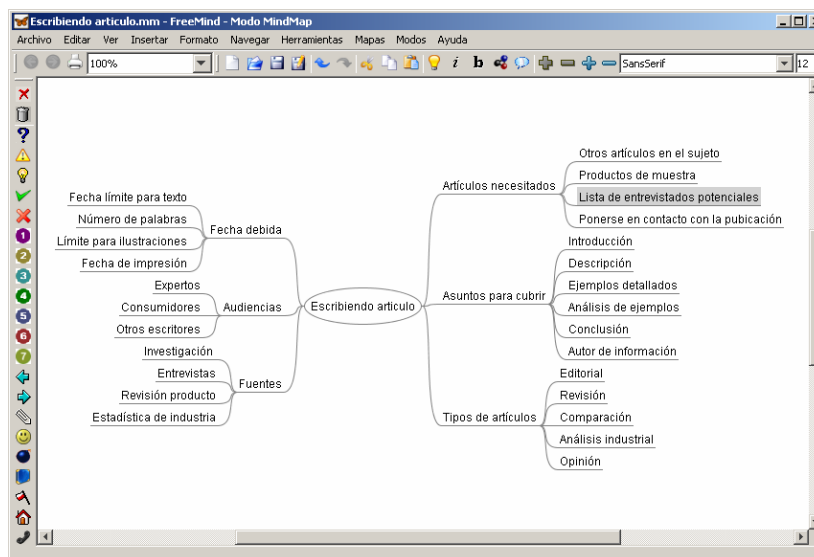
Escribiendo articulo.mm - FreeMind - Modo MindMap

Archivo Editar Ver Insertar Formato Navegar Herramientas Mapas Modos Ayuda

100%

SansSerif

12

Escribiendo articulo

Artículos necesitados

Otros artículos en el sujeto

Productos de muestra

Lista de entrevistados potenciales

Ponerse en contacto con la pubicación

Asuntos para cubrir

Introducción

Descripción

Ejemplos detallados

Análisis de ejemplos

Conclusión

Autor de información

Tipos de artículos

Editorial

Revisión

Comparación

Análisis industrial

Opinión

Fecha debida

Fecha límite para texto

Número de palabras

Límite para ilustraciones

Fecha de impresión

Audiencias

Expertos

Consumidores

Otros escritores

Fuentes

Investigación

Entrevistas

Revisión producto

Estadística de industria